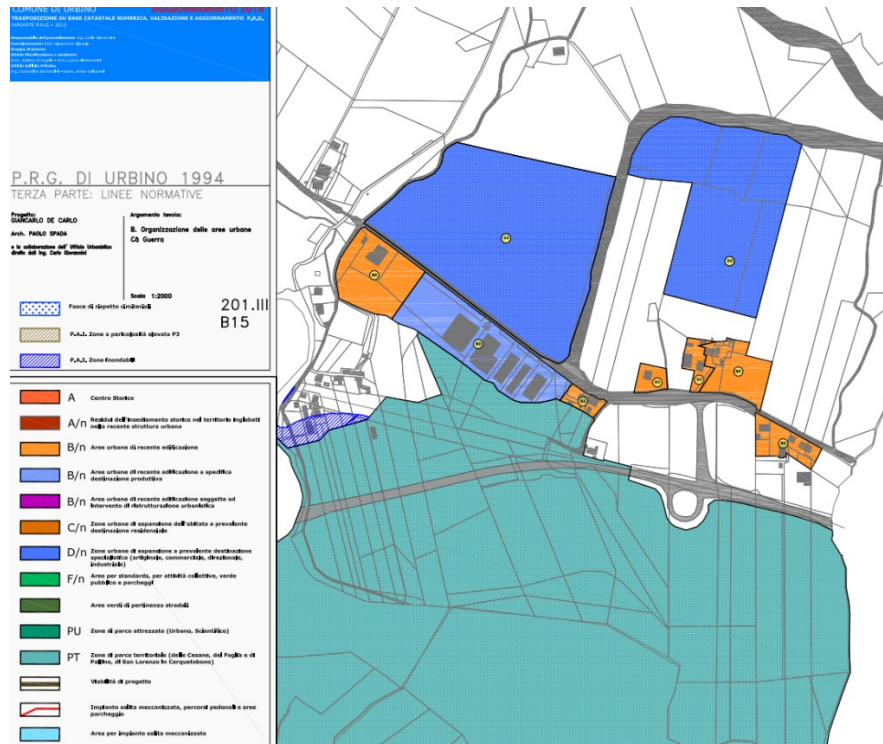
COMUNE DI URBINO
AGGIORNAMENTO 2012
TRASPOSIZIONE SU BASE CATASTALE NUMERICA, VALIDAZIONE E AGGIORNAMENTO P.R.G.
VARIANTE P.R.G. - 2012

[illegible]

P.R.G. DI URBINO 1994
TERZA PARTE: LINEE NORMATIVE

Progetto: GIANCARLO DE CARLO
Arch. PAOLO SPADA
e la collaborazione dell' Ufficio Urbanistica diretto dal Ing. Carlo Giovannini

Argomento tavola:
B. Organizzazione delle aree urbane
Cà Guerra

Scala 1:2000

201.III
B15

Fasce di rispetto cimiteriali
P.A.I. Zone a pericolosità elevata P3
P.A.I. Zone inondabili

A Centro Storico
A/n Residui dell'insediamento storico nel territorio inglobati nella recente struttura urbana
B/n Aree urbane di recente edificazione
B/n Aree urbane di recente edificazione a specifica destinazione produttiva
B/n Aree urbane di recente edificazione soggette ad intervento di ristrutturazione urbanistica
C/n Zone urbane di espansione dell'abitato a prevalente destinazione residenziale
D/n Zone urbane di espansione a prevalente destinazione specialistica (artigianale, commerciale, direzionale, industriale)
F/n Aree per standards, per attività collettive, verde pubblico e parcheggi
Aree verdi di pertinenza stradale
PU Zone di parco attrezzato (Urbano, Scientifico)
PT Zone di parco territoriale (delle Cesane, del Foglia e di Pallino, di San Lorenzo in Cerquetobono)
Viabilità di progetto
Impianto salita meccanizzata, percorsi pedonali e aree parcheggio
Area per impianto salita meccanizzata